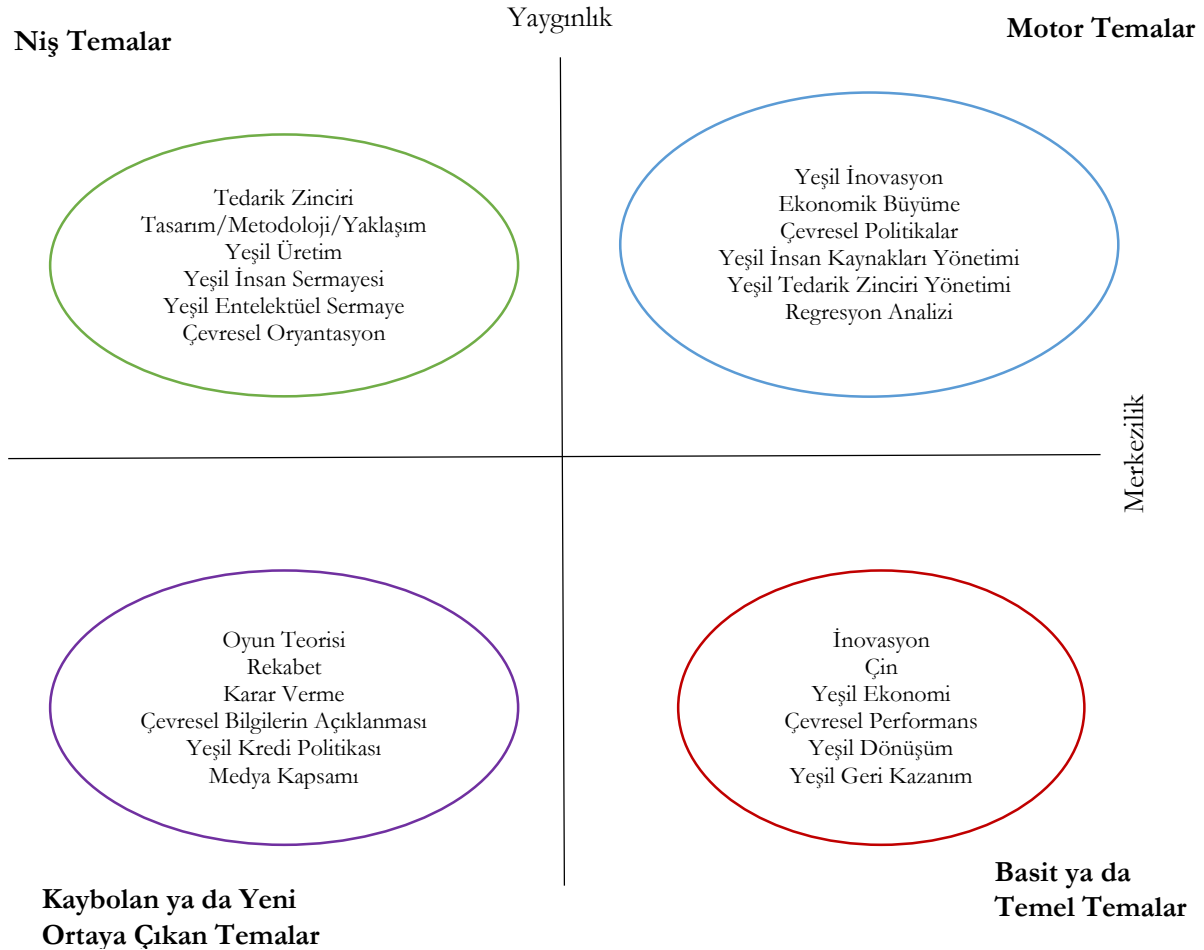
Yaygınlık

Niş Temalar

Motor Temalar

Tedarik Zinciri
Tasarım/Metodoloji/Yaklaşım
Yeşil Üretim
Yeşil İnsan Sermayesi
Yeşil Entelektüel Sermaye
Çevresel Oryantasyon

Yeşil İnovasyon
Ekonomik Büyüme
Çevresel Politikalar
Yeşil İnsan Kaynakları Yönetimi
Yeşil Tedarik Zinciri Yönetimi
Regresyon Analizi

Merkezilik

Oyun Teorisi
Rekabet
Karar Verme
Çevresel Bilgilerin Açıklanması
Yeşil Kredi Politikası
Medya Kapsamı

İnovasyon
Çin
Yeşil Ekonomi
Çevresel Performans
Yeşil Dönüşüm
Yeşil Geri Kazanım

Kaybolan ya da Yeni Ortaya Çıkan Temalar

Basit ya da Temel Temalar